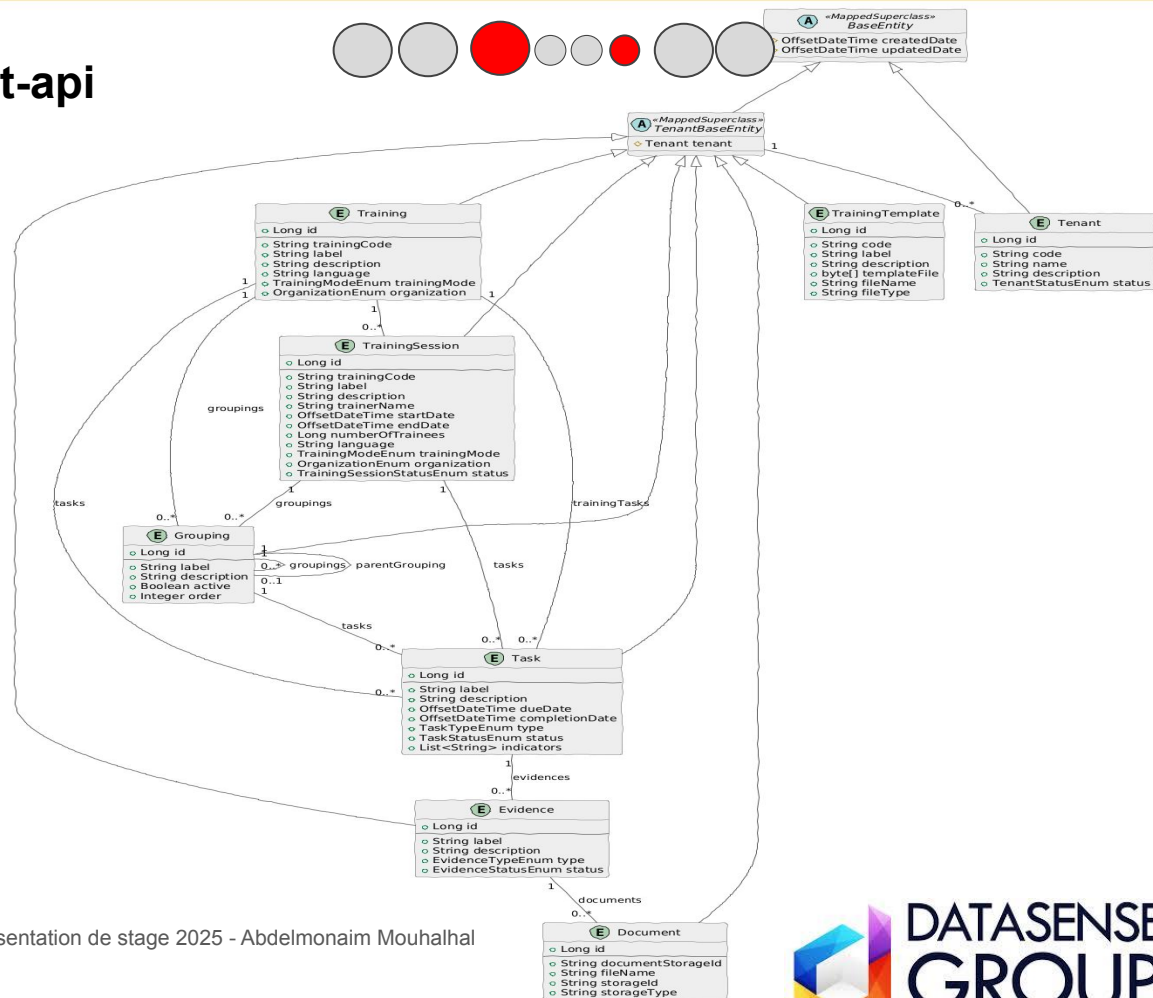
t-api

A «MappedSuperclass» BaseEntity
OffsetDateTime createdDate
OffsetDateTime updatedDate

A «MappedSuperclass» TenantBaseEntity
Tenant tenant

E Training
Long id
String trainingCode
String label
String description
String language
TrainingModeEnum trainingMode
OrganizationEnum organization

E TrainingTemplate
Long id
String code
String label
String description
byte[] templateFile
String fileName
String fileType

E Tenant
Long id
String code
String name
String description
TenantStatusEnum status

E TrainingSession
Long id
String trainingCode
String label
String description
String trainerName
OffsetDateTime startDate
OffsetDateTime endDate
Long numberOfTrainees
String language
TrainingModeEnum trainingMode
OrganizationEnum organization
TrainingSessionStatusEnum status

E Grouping
Long id
String label
String description
Boolean active
Integer order

E Task
Long id
String label
String description
OffsetDateTime dueDate
OffsetDateTime completionDate
TaskTypeEnum type
TaskStatusEnum status
List<String> indicators

E Evidence
Long id
String label
String description
EvidenceTypeEnum type
EvidenceStatusEnum status

E Document
Long id
String documentStorageId
String fileName
String storageId
String storageType

1 0..* 1 1 1 0..* groupings tasks trainingTasks 0..* 0..* groupings 1 1 1 1 0..* groupings parentGrouping 0..1 1 tasks tasks 0..* 0..* 0..* 0..* 1 evidences 0..* 1 documents 0..*

sentation de stage 2025 - Abdelmonaim Mouhalhal

DATASENSE GROUP